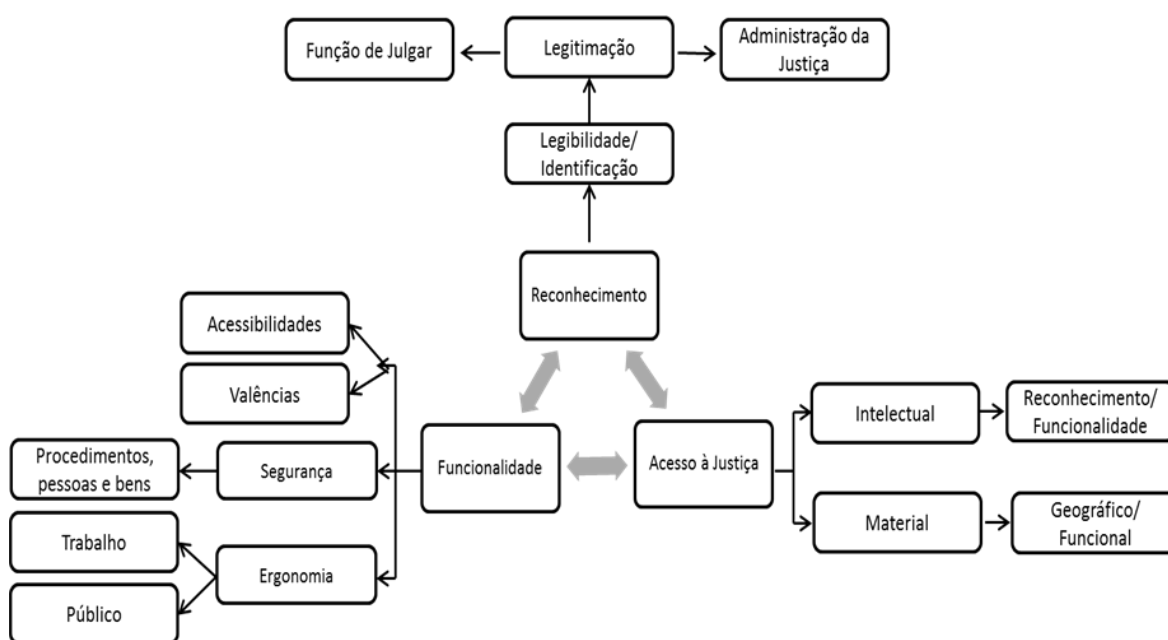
Função de Julgar

Legitimação

Administração da Justiça

Legibilidade/ Identificação

Reconhecimento

Acessibilidades

Valências

Procedimentos, pessoas e bens

Segurança

Funcionalidade

Acesso à Justiça

Intelectual

Reconhecimento/ Funcionalidade

Material

Geográfico/ Funcional

Trabalho

Ergonomia

Público